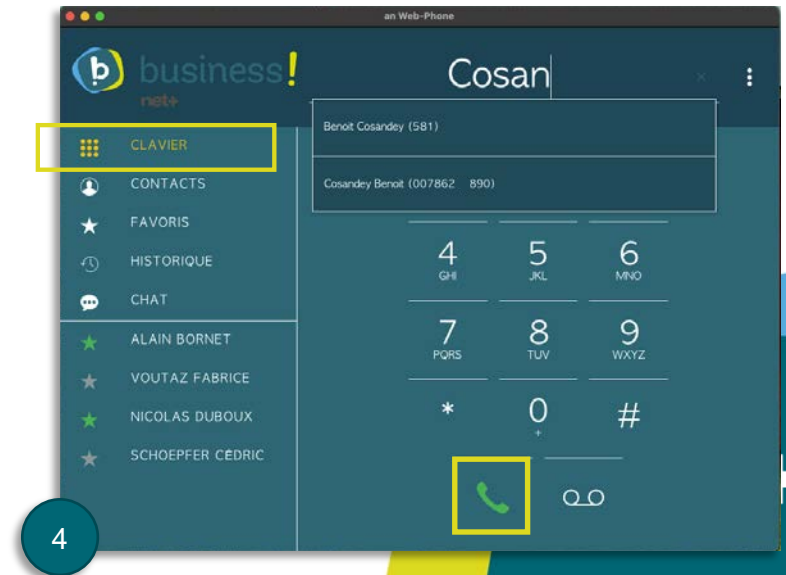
an Web-Phone

b business!
net+

CLAVIER
CONTACTS
FAVORIS
HISTORIQUE
CHAT
ALAIN BORNET
VOUTAZ FABRICE
NICOLAS DUBOUX
SCHOEPFER CÉDRIC

Cosan

Benoit Cosandey (581)
Cosandey Benoit (007862 890)

4
GHI
5
JKL
6
MNO
7
PQRS
8
TUV
9
WXYZ
*
0
+
#

4